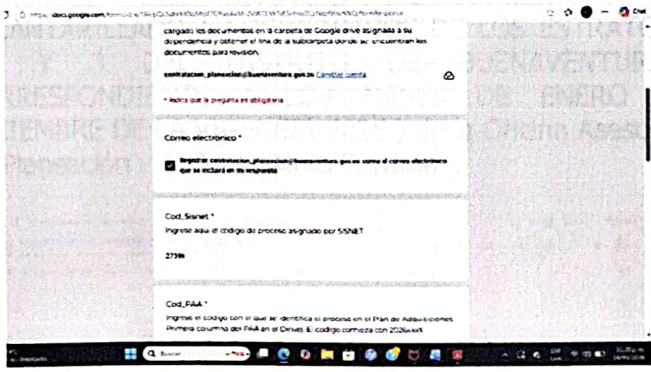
https://docs.google.com/forms/d/e/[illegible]/formResponse

cargado los documentos en la carpeta de Google drive asignada a su dependencia y obtener el link de la subcarpeta donde se encuentran los documentos para revisión.

contratacion_planeacion@buenaventura.gov.co Cambiar cuenta

* Indica que la pregunta es obligatoria

Correo electrónico *

Registrar contratacion_planeacion@buenaventura.gov.co como el correo electrónico que se incluirá en mi respuesta

Cod_Sisnet *

Ingrese aquí el codigo de proceso asignado por SISNET

2739

Cod_PAA *

Ingrese el codigo con el que se identifica el proceso en el Plan de Adquisiciones Primera columna del PAA en el Drive). El codigo comieza con 2026xxxX

Buscar